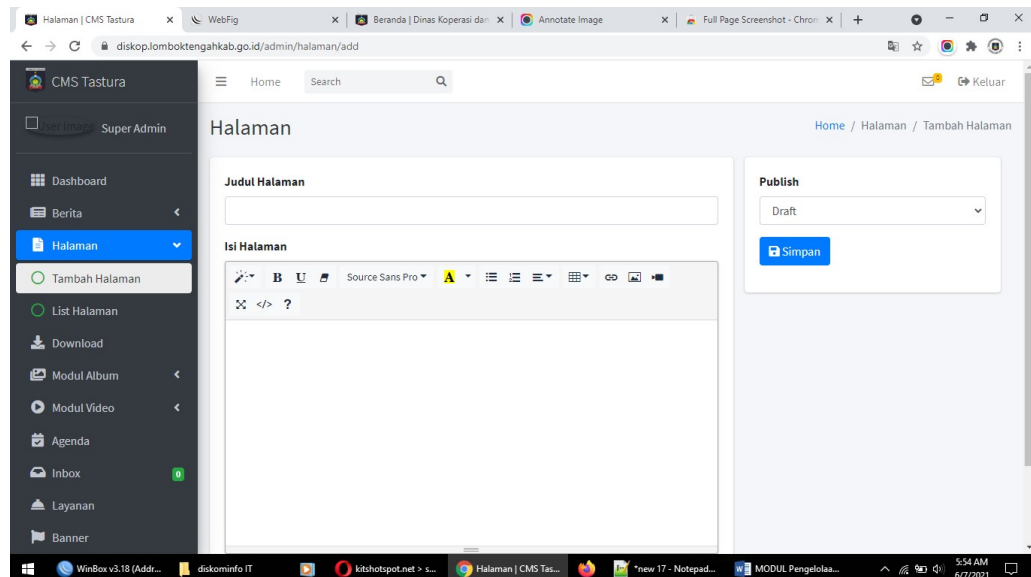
Halaman | CMS Tastura × WebFig × Beranda | Dinas Koperasi dan × Annotate Image × Full Page Screenshot - Chrom × +

diskop.lomboktengahkab.go.id/admin/halaman/add

CMS Tastura

Home Search

Keluar

User Image Super Admin

Halaman

Home / Halaman / Tambah Halaman

Dashboard

Berita

Halaman

Tambah Halaman

List Halaman

Download

Modul Album

Modul Video

Agenda

Inbox 0

Layanan

Banner

Judul Halaman

Isi Halaman

B U Source Sans Pro A

?

Publish

Draft

Simpan

WinBox v3.18 (Addr... diskominfo IT kitshotspot.net > s... Halaman | CMS Tas... *new 17 - Notepad... MODUL Pengelolaa...

5:54 AM 6/7/2021